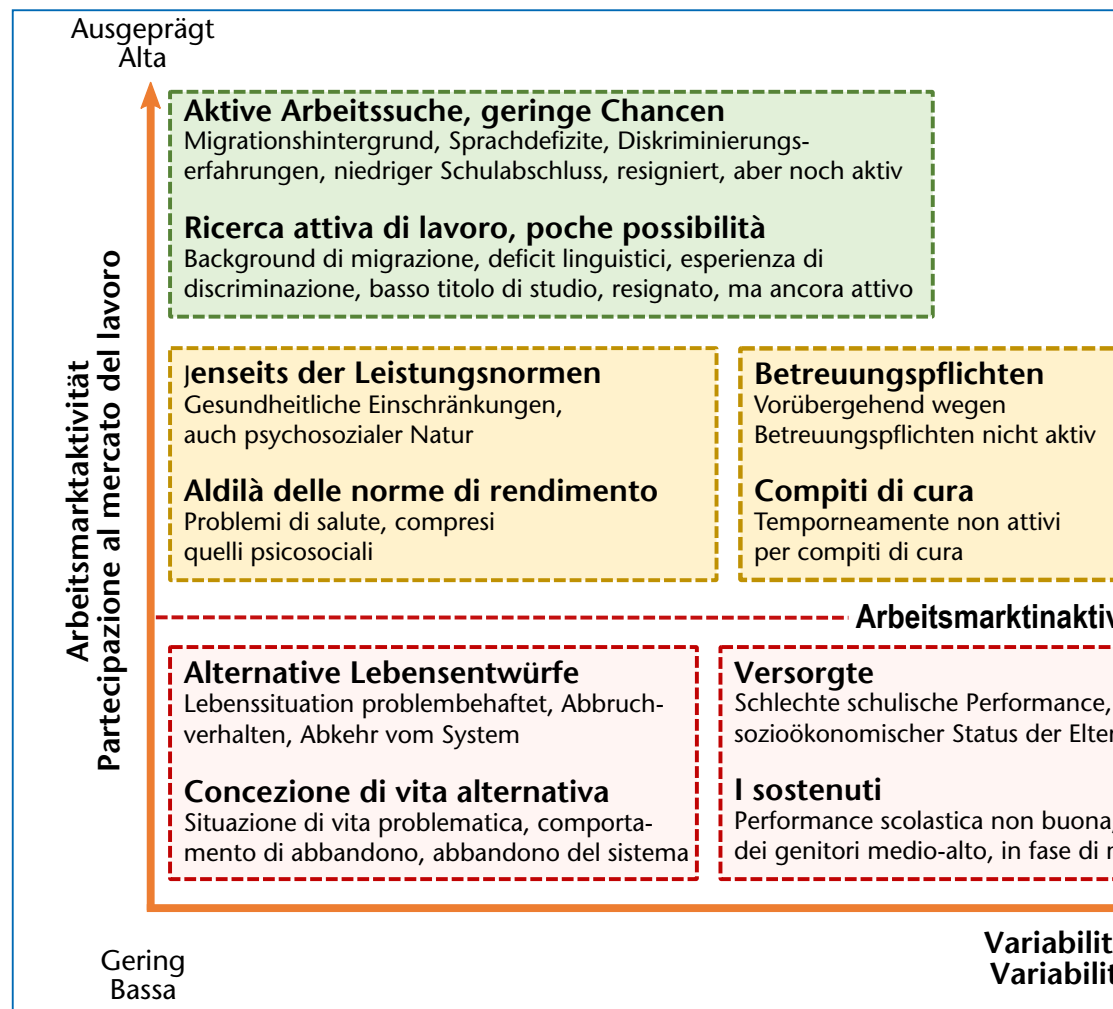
Ausgeprägt
Alta

Arbeitsmarktaktivität
Partecipazione al mercato del lavoro

Aktive Arbeitssuche, geringe Chancen
Migrationshintergrund, Sprachdefizite, Diskriminierungserfahrungen, niedriger Schulabschluss, resigniert, aber noch aktiv

Ricerca attiva di lavoro, poche possibilità
Background di migrazione, deficit linguistici, esperienza di discriminazione, basso titolo di studio, resignato, ma ancora attivo

Jenseits der Leistungsnormen
Gesundheitliche Einschränkungen, auch psychosozialer Natur

Aldilà delle norme di rendimento
Problemi di salute, compresi quelli psicosociali

Betreuungspflichten
Vorübergehend wegen Betreuungspflichten nicht aktiv

Compiti di cura
Temporneamente non attivi per compiti di cura

Arbeitsmarktinaktiv

Alternative Lebensentwürfe
Lebenssituation problembehaftet, Abbruchverhalten, Abkehr vom System

Concezione di vita alternativa
Situazione di vita problematica, comportamento di abbandono, abbandono del sistema

Versorgte
Schlechte schulische Performance, sozioökonomischer Status der Elter

I sostenuti
Performance scolastica non buona, dei genitori medio-alto, in fase di r

Gering
Bassa

Variabilit
Variabilit